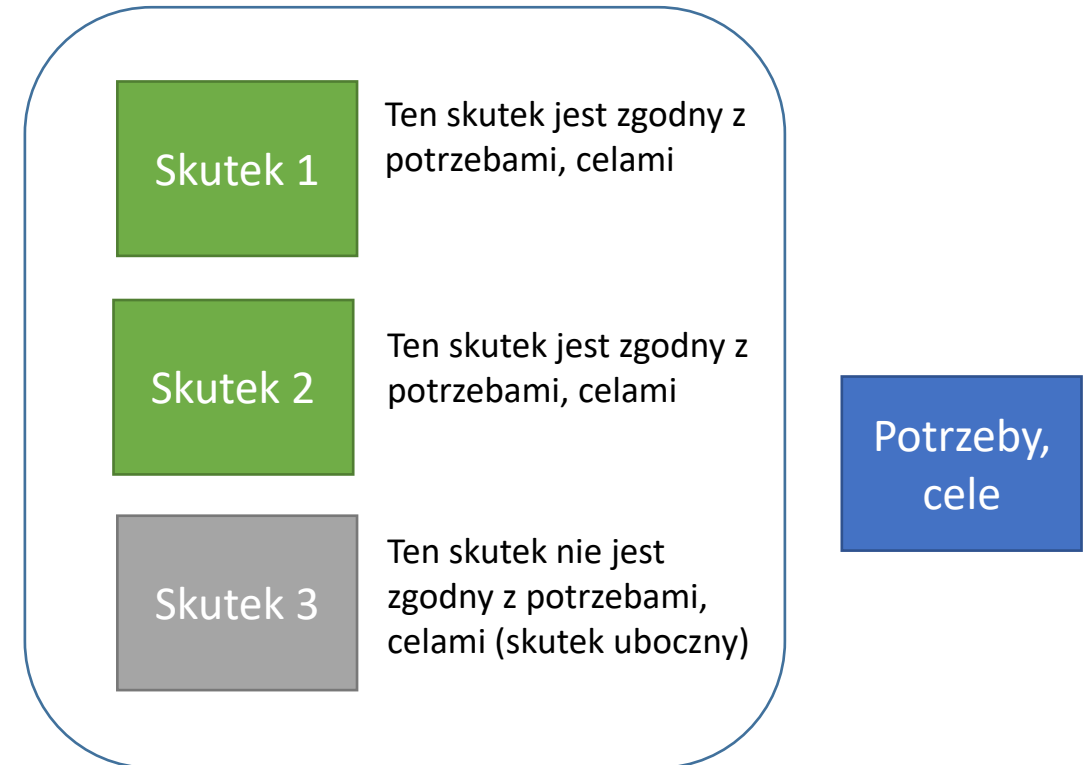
Skutek 1

Ten skutek jest zgodny z potrzebami, celami

Skutek 2

Ten skutek jest zgodny z potrzebami, celami

Skutek 3

Ten skutek nie jest zgodny z potrzebami, celami (skutek uboczny)

Potrzeby, cele